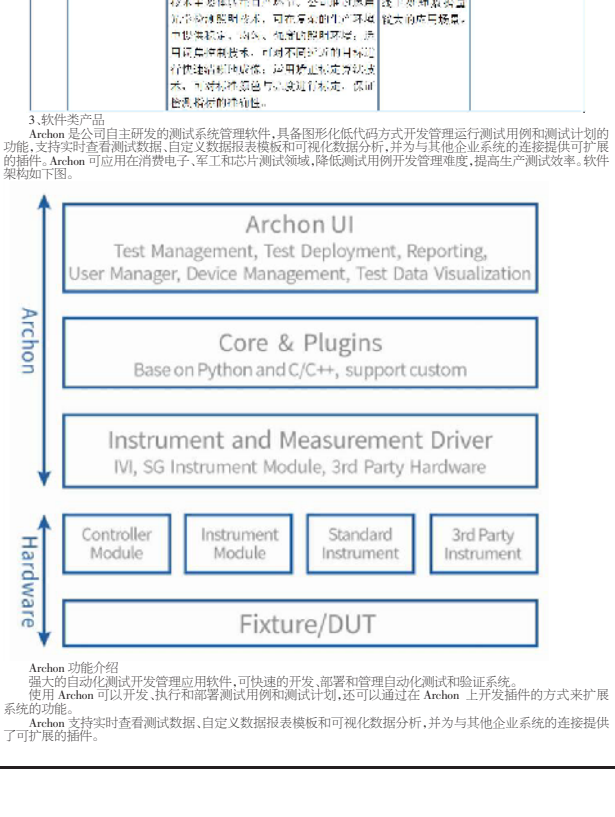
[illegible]

3、软件类产品

Archon 是公司自主研发的测试系统管理软件,具备图形化低代码方式开发管理运行测试用例和测试计划的功能,支持实时查看测试数据、自定义数据报表模板和可视化数据分析,并为与其他企业系统的连接提供可扩展的插件。Archon 可应用在消费电子、军工和芯片测试领域,降低测试用例开发管理难度,提高生产测试效率。软件架构如下图。

Archon

Archon UI
Test Management, Test Deployment, Reporting,
User Manager, Device Management, Test Data Visualization

Core & Plugins
Base on Python and C/C++, support custom

Instrument and Measurement Driver
IVI, SG Instrument Module, 3rd Party Hardware

Hardware

Controller Module

Instrument Module

Standard Instrument

3rd Party Instrument

Fixture/DUT

Archon 功能介绍

强大的自动化测试开发管理应用软件,可快速的开发、部署和管理自动化测试和验证系统。

使用 Archon 可以开发、执行和部署测试用例和测试计划,还可以通过在 Archon 上开发插件的方式来扩展系统的功能。

Archon 支持实时查看测试数据、自定义数据报表模板和可视化数据分析,并为与其他企业系统的连接提供了可扩展的插件。